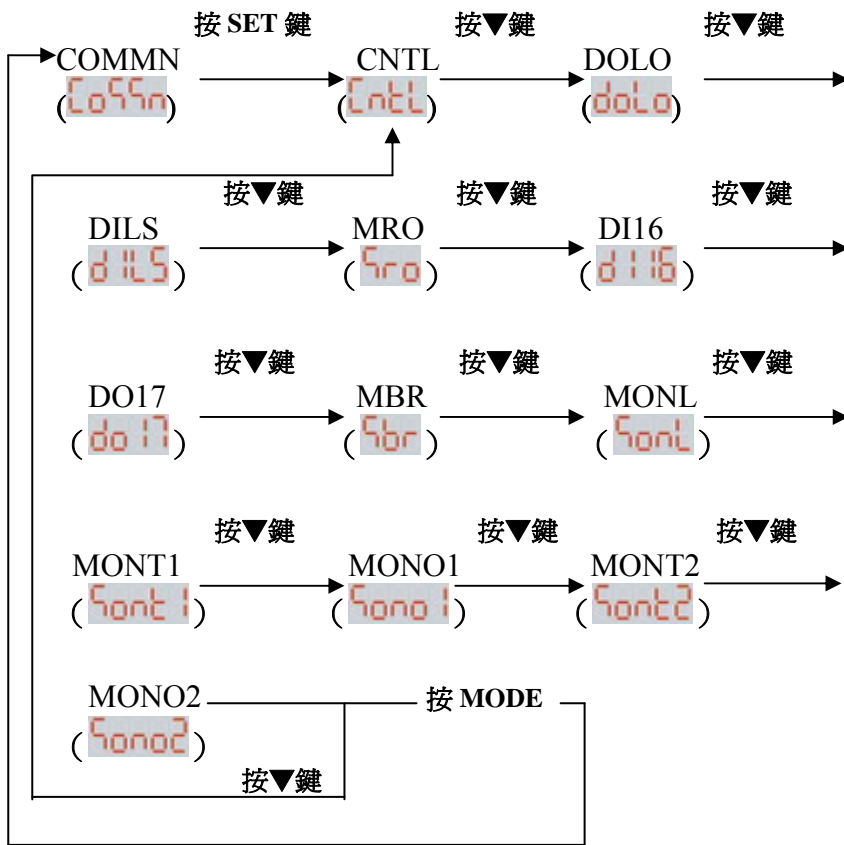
按 SET 鍵　按▼鍵　按▼鍵

COMMN (CoSSn)　CNTL (CntL)　DOLO (doLo)

按▼鍵　按▼鍵　按▼鍵

DILS (dILS)　MRO (Sro)　DI16 (dI16)

按▼鍵　按▼鍵　按▼鍵

DO17 (do17)　MBR (Sbr)　MONL (SonL)

按▼鍵　按▼鍵　按▼鍵

MONT1 (Sont1)　MONO1 (Sono1)　MONT2 (Sont2)

MONO2 (Sono2)　按 MODE

按▼鍵